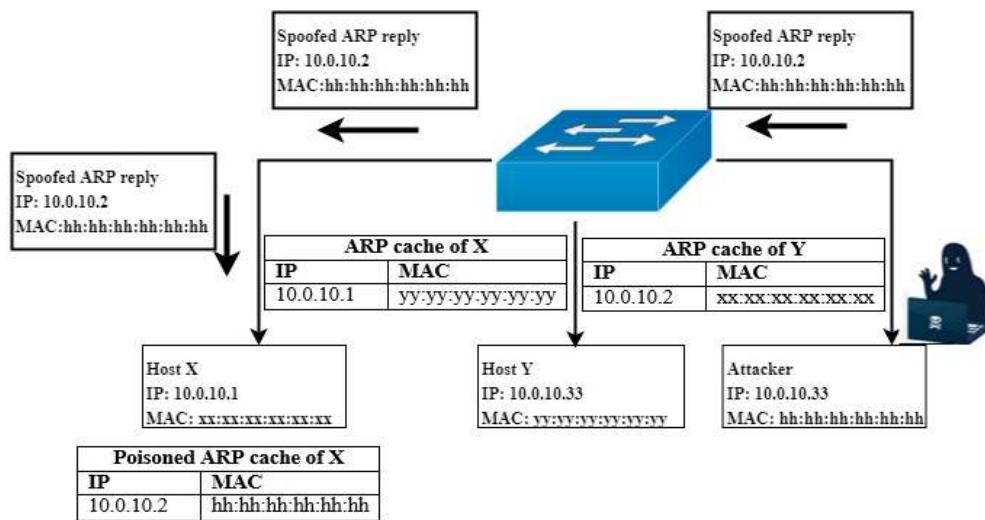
Spoofed ARP reply
IP: 10.0.10.2
MAC:hh:hh:hh:hh:hh:hh

Spoofed ARP reply
IP: 10.0.10.2
MAC:hh:hh:hh:hh:hh:hh

Spoofed ARP reply
IP: 10.0.10.2
MAC:hh:hh:hh:hh:hh:hh

| ARP cache of X | |
|---|---|
| IP | MAC |
| 10.0.10.1 | yy:yy:yy:yy:yy:yy |

| ARP cache of Y | |
|---|---|
| IP | MAC |
| 10.0.10.2 | xx:xx:xx:xx:xx:xx |

Host X
IP: 10.0.10.1
MAC: xx:xx:xx:xx:xx:xx

Host Y
IP: 10.0.10.33
MAC: yy:yy:yy:yy:yy:yy

Attacker
IP: 10.0.10.33
MAC: hh:hh:hh:hh:hh:hh

| Poisoned ARP cache of X | |
|---|---|
| IP | MAC |
| 10.0.10.2 | hh:hh:hh:hh:hh:hh |